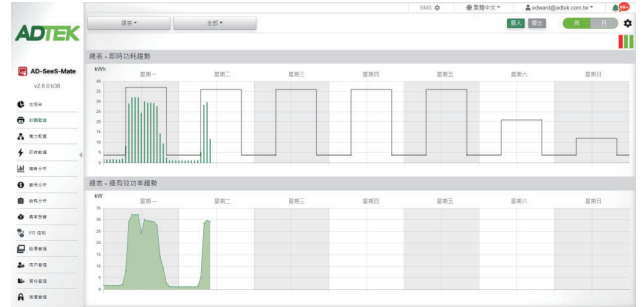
ADTEK

AD-SeeS-Mate
v2.0.0.b38

總覽
即時監控
電力配置
即時數據
趨勢分析
能耗分析
能耗分析
異常警報
I/O 控制
報表管理
帳戶管理
資料管理
排程管理

RMS
繁體中文
edward@adtek.com.tw
99+

電表
全部

匯入
匯出
周
月

錶表 - 即時功耗趨勢
kWh
40
35
30
25
20
15
10
5
0
星期一
星期二
星期三
星期四
星期五
星期六
星期日

錶表 - 每周功率趨勢
kW
35
30
25
20
15
10
5
0
星期一
星期二
星期三
星期四
星期五
星期六
星期日